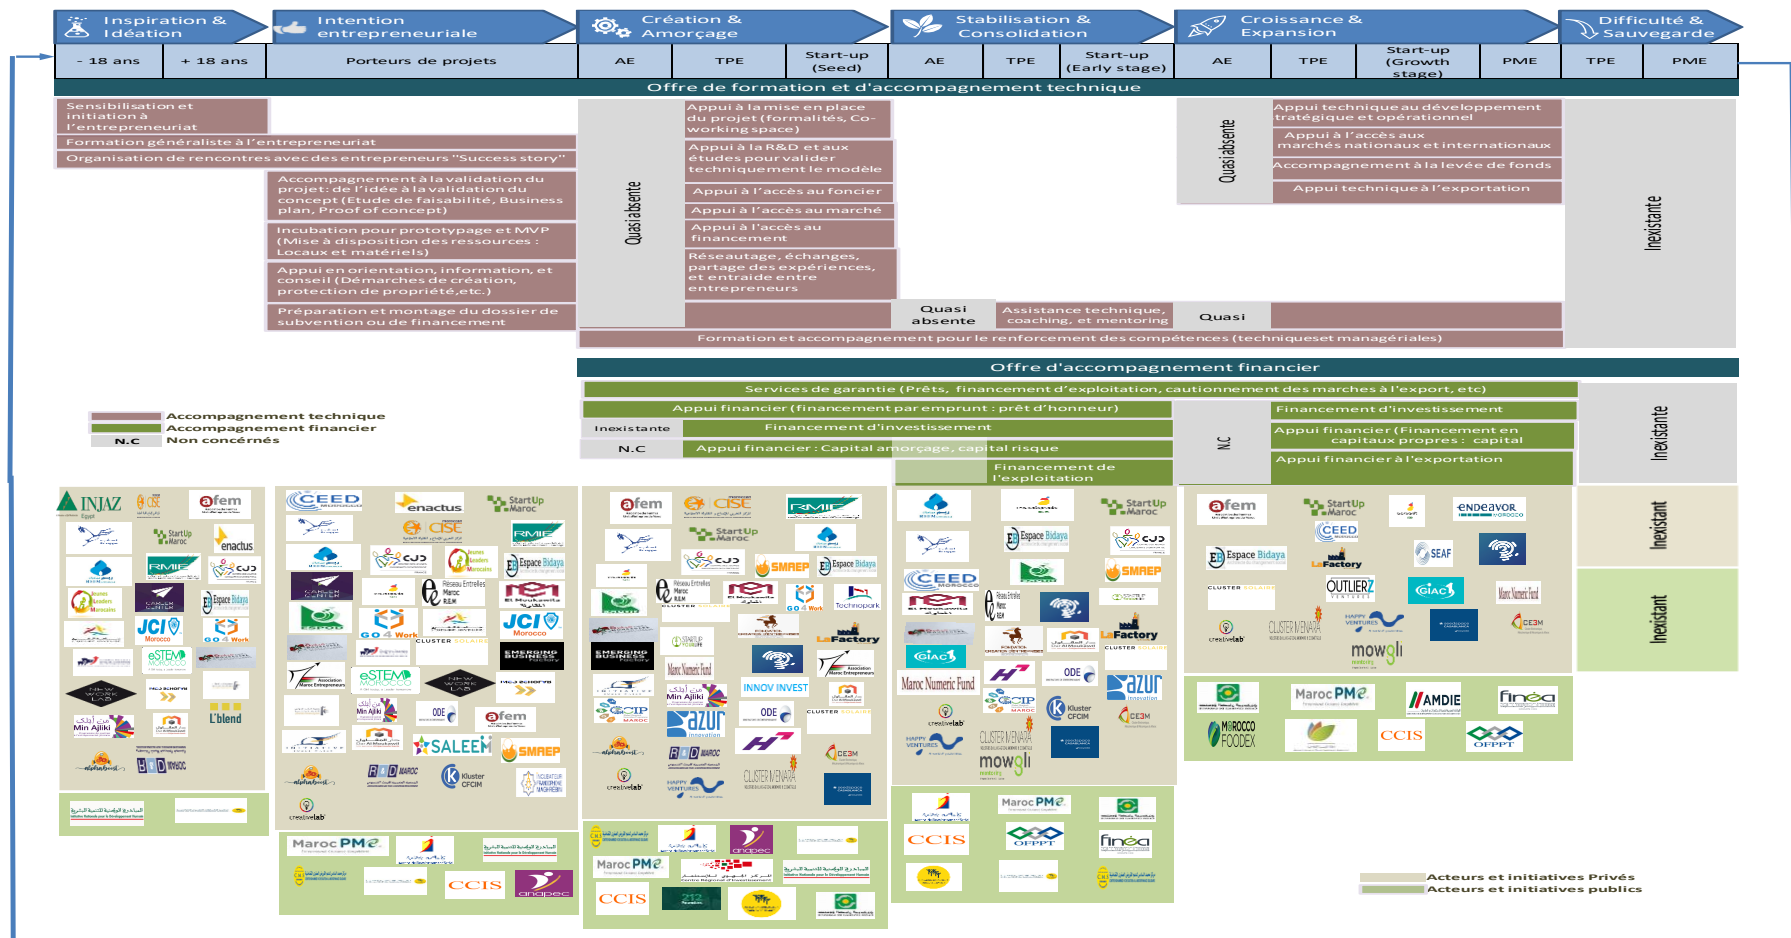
Inspiration & Idéation | Intention entrepreneuriale | Création & Amorçage | Stabilisation & Consolidation | Croissance & Expansion | Difficulté & Sauvegarde

| - 18 ans | + 18 ans | Porteurs de projets | AE | TPE | Start-up (Seed) | AE | TPE | Start-up (Early stage) | AE | TPE | Start-up (Growth stage) | PME | TPE | PME |
|---|---|---|---|---|---|---|---|---|---|---|---|---|---|---|

Offre de formation et d'accompagnement technique

Sensibilisation et initiation à l'entrepreneuriat

Formation généraliste à l'entrepreneuriat

Organisation de rencontres avec des entrepreneurs "Success story"

Accompagnement à la validation du projet: de l'idée à la validation du concept (Etude de faisabilité, Business plan, Proof of concept)

Incubation pour prototypage et MVP (Mise à disposition des ressources : Locaux et matériels)

Appui en orientation, information, et conseil (Démarches de création, protection de propriété,etc.)

Préparation et montage du dossier de subvention ou de financement

Quasi absente

Appui à la mise en place du projet (formalités, Co-working space)

Appui à la R&D et aux études pour valider techniquement le modèle

Appui à l'accès au foncier

Appui à l'accès au marché

Appui à l'accès au financement

Réseautage, échanges, partage des expériences, et entraide entre entrepreneurs

Quasi absente

Assistance technique, coaching, et mentoring

Quasi

Quasi absente

Appui technique au développement stratégique et opérationnel

Appui à l'accès aux marchés nationaux et internationaux

Accompagnement à la levée de fonds

Appui technique à l'exportation

Inexistante

Formation et accompagnement pour le renforcement des compétences (techniques et managériales)

Offre d'accompagnement financier

Services de garantie (Prêts, financement d'exploitation, cautionnement des marches à l'export, etc)

Appui financier (financement par emprunt : prêt d'honneur)

Inexistante

Financement d'investissement

N.C

Appui financier : Capital amorçage, capital risque

Financement de l'exploitation

N.C

Financement d'investissement

Appui financier (Financement en capitaux propres : capital

Appui financier à l'exportation

Inexistante

Accompagnement technique
Accompagnement financier
N.C Non concérnés

Inexistant

Inexistant

INJAZ | afem | CISE | StartUp Maroc | enactus | RMIE | CJD | JCI Morocco | eSTEM | GO 4 Work | Espace Bidaya | CEED | New Work Lab | Min Ajliki | L'blend | R&D Maroc | Réseau Entreprendre Maroc | EMERGING BUSINESS Factory | SALEEM | SMAEP | Kluster CFCIM | creativelab | Technopark | LaFactory | Marc Numeric Fund | INNOV INVEST | ODE | azur | CLUSTER MENARA | HAPPY VENTURES | CE3M | GIAC | mowgli | SEAF | endeavor | OUTLIERZ | Maroc PME | CCIS | anapec | OFPPT | AMDIE | finéa | MOROCCO FOODEX

Acteurs et initiatives Privés
Acteurs et initiatives publics